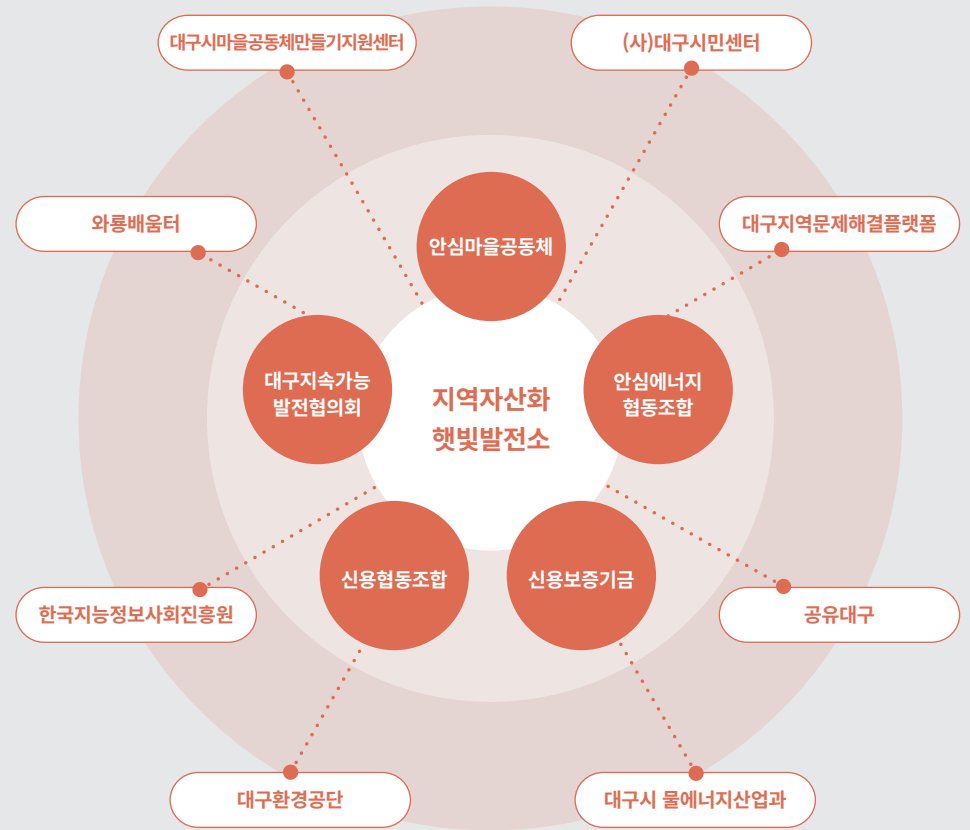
대구시마을공동체만들기지원센터

(사)대구시민센터

와룡배움터

대구지역문제해결플랫폼

안심마을공동체

대구지속가능 발전협의회

지역자산화 햇빛발전소

안심에너지 협동조합

신용협동조합

신용보증기금

한국지능정보사회진흥원

공유대구

대구환경공단

대구시 물에너지산업과